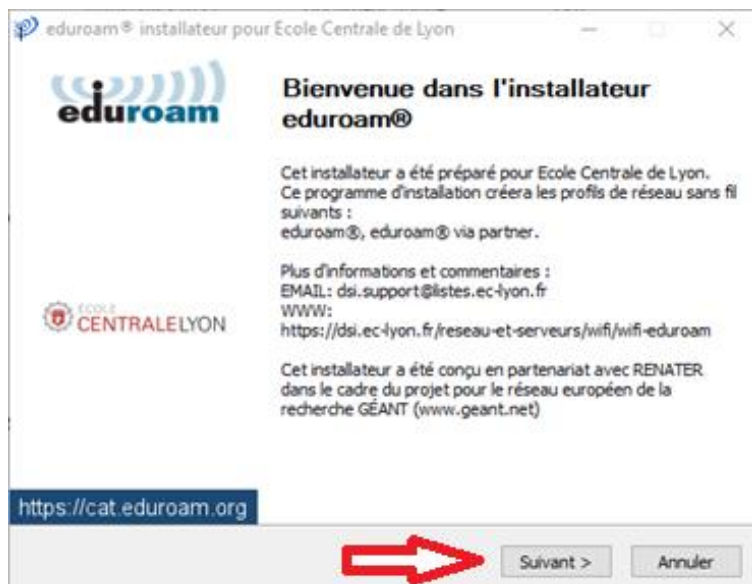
eduroam® installateur pour Ecole Centrale de Lyon

eduroam

Bienvenue dans l'installateur eduroam®

Cet installateur a été préparé pour Ecole Centrale de Lyon. Ce programme d'installation créera les profils de réseau sans fil suivants :
eduroam®, eduroam® via partner.

Plus d'informations et commentaires :
EMAIL: dsi.support@listes.ec-lyon.fr
WWW:
https://dsi.ec-lyon.fr/reseau-et-serveurs/wifi/wifi-eduroam

Cet installateur a été conçu en partenariat avec RENATER dans le cadre du projet pour le réseau européen de la recherche GÉANT (www.geant.net)

ECOLE CENTRALELYON

https://cat.eduroam.org

Suivant >

Annuler